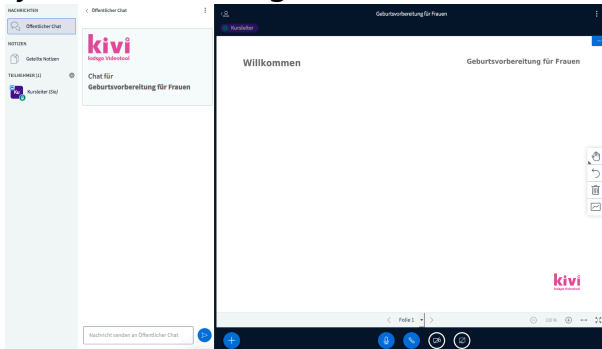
NACHRICHTEN

Öffentlicher Chat

NOTIZEN

Geteilte Notizen

TEILNEHMER (1)

Ku Kursleiter (Sie)

< Öffentlicher Chat

kivi
kalego Videotool

Chat für Geburtsvorbereitung für Frauen

Nachricht senden an Öffentlicher Chat

Geburtsvorbereitung für Frauen

Kursleiter

Willkommen

Geburtsvorbereitung für Frauen

kivi
kalego Videotool

< Folie 1 >

100 %